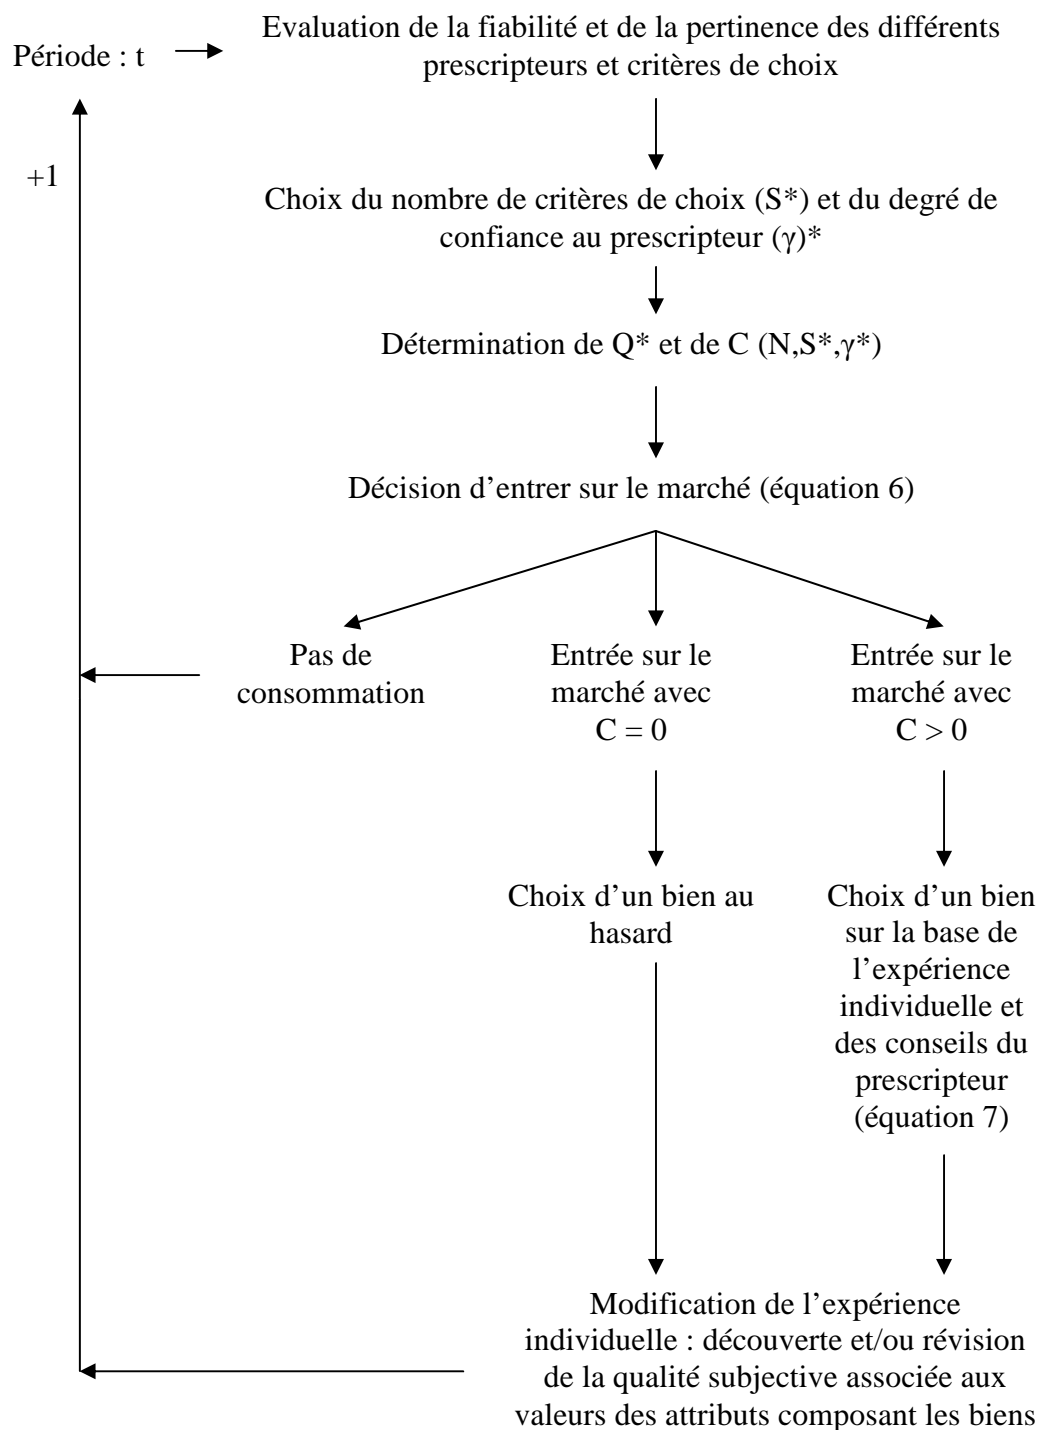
Période : t

Evaluation de la fiabilité et de la pertinence des différents prescripteurs et critères de choix

+1

Choix du nombre de critères de choix (S*) et du degré de confiance au prescripteur ($\gamma$)*

Détermination de Q* et de C (N,S*,$\gamma$*)

Décision d'entrer sur le marché (équation 6)

Pas de consommation

Entrée sur le marché avec C = 0

Entrée sur le marché avec C > 0

Choix d'un bien au hasard

Choix d'un bien sur la base de l'expérience individuelle et des conseils du prescripteur (équation 7)

Modification de l'expérience individuelle : découverte et/ou révision de la qualité subjective associée aux valeurs des attributs composant les biens